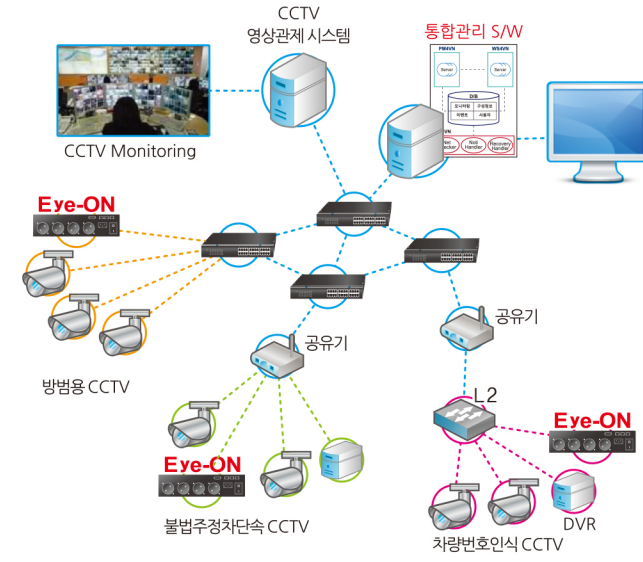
CCTV
영상관제 시스템

통합관리 S/W

PMAVN
WSAVN
Server
Server
DB
모니터링
구성정보
이벤트
사용자
Net Checker
Noti Handler
Recovery Handler

CCTV Monitoring

Eye-ON

방범용 CCTV

공유기

공유기

L2

Eye-ON

Eye-ON

불법주정차단속 CCTV

DVR

차량번호인식 CCTV